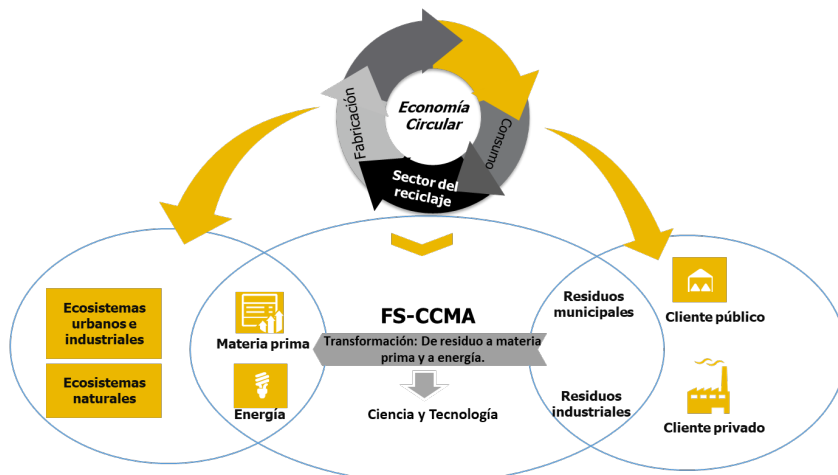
Economía Circular

Fabricación

Consumo

Sector del reciclaje

Ecosistemas urbanos e industriales

Ecosistemas naturales

Materia prima

Energía

FS-CCMA

Transformación: De residuo a materia prima y a energía.

Ciencia y Tecnología

Residuos municipales

Residuos industriales

Cliente público

Cliente privado